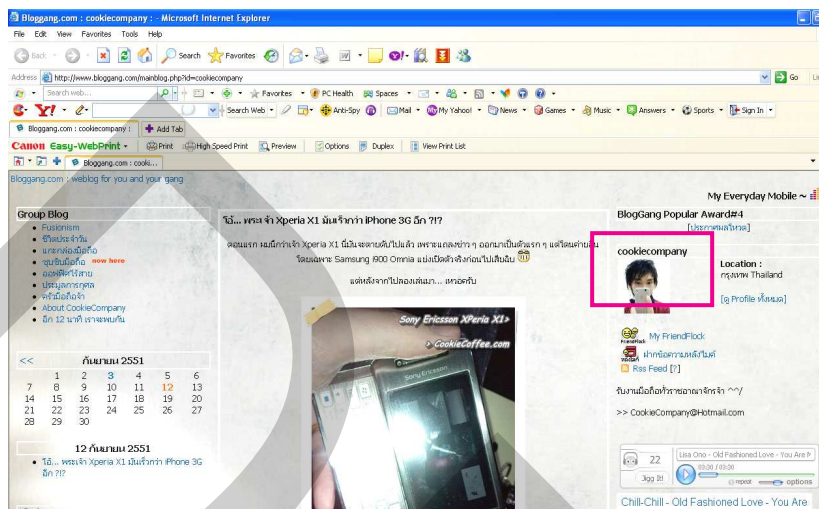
Bloggang.com : cookiecompany : - Microsoft Internet Explorer

File Edit View Favorites Tools Help

Back Search Favorites

Address http://www.bloggang.com/mainblog.php?id=cookiecompany Go

Search web... Favorites PC Health Spaces

Search Web Anti-Spy Mail My Yahoo! News Games Music Answers Sports Sign In

Bloggang.com : cookiecompany : Add Tab

Canon Easy-WebPrint Print High Speed Print Preview Options Duplex View Print List

Bloggang.com : cooki...

Bloggang.com : weblog for you and your gang

My Everyday Mobile ~

Group Blog
• Fusionism
• ชีวิตประจำวัน
• แกะกล่องมือถือ
• ขุมรีบมือถือ now here
• ออฟฟิศไร้สาย
• ประมูลการกุศล
• ครัวมือถือจ้า
• About CookieCompany
• อีก 12 นาที เราจะพบกัน

<< กันยายน 2551

| | | | | | | |
|---|---|---|---|---|---|---|
| | 1 | 2 | 3 | 4 | 5 | 6 |
| 7 | 8 | 9 | 10 | 11 | 12 | 13 |
| 14 | 15 | 16 | 17 | 18 | 19 | 20 |
| 21 | 22 | 23 | 24 | 25 | 26 | 27 |
| 28 | 29 | 30 | | | | |

12 กันยายน 2551
• โอ้... พระเจ้า Xperia X1 มันเร็วกว่า iPhone 3G อีก ?!?

โอ้... พระเจ้า Xperia X1 มันเร็วกว่า iPhone 3G อีก ?!?

ตอนแรก ผมนึกว่าเจ้า Xperia X1 นี่มันจะตายดับไปแล้ว เพราะผลลงข่าว ๆ ออกมาเป็นตัวแรก ๆ แต่โดนค่ายอื่น จัดผลพระ Samsung i900 Omnia แย่งเปิดตัวจริงก่อนไปเสียอีก

แต่หลังจากไปลองเล่นมา... เหวอครับ

Sony Ericsson XPeria X1>
CookieCoffee.com

BlogGang Popular Award#4
[ประกาศผลรางวัล]

cookiecompany

Location :
กรุงเทพ Thailand

[ดู Profile ทั้งหมด]

My FriendFlock
ฝากข้อความหลังไมค์
Rss Feed [?]

รับงานเขียนมือถือทั่วราชอาณาจักรจ้า ^^/

>> CookieCompany@Hotmail.com

22
Digg it!
Lisa Ono - Old Fashioned Love - You Are
00:00 / 00:00
repeat options

Chill-Chill - Old Fashioned Love - You Are